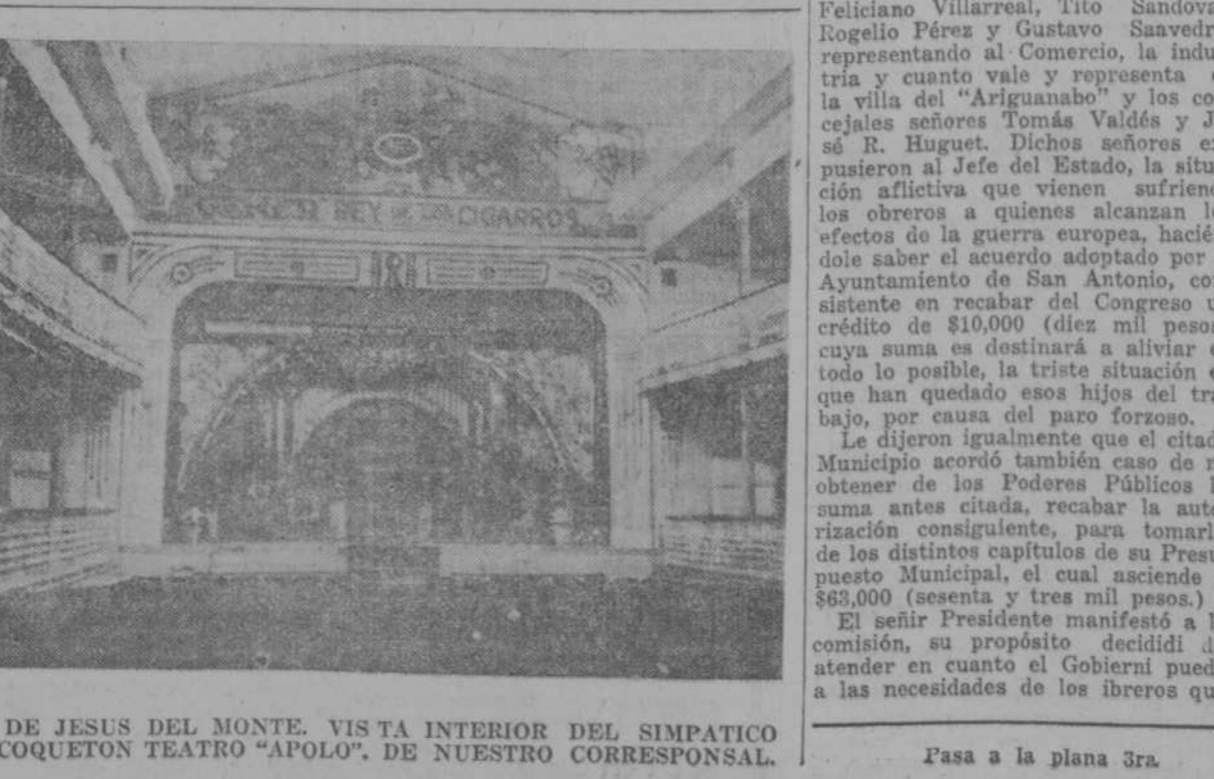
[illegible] REY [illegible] CIGARROS

DE JESUS DEL MONTE. VIS TA INTERIOR DEL SIMPATICO COQUETON TEATRO "APOLO". DE NUESTRO CORRESPONSAL.

Feliciano Villarreal, Tito Sandova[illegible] Rogelio Pérez y Gustavo Saavedr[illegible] representando al Comercio, la indu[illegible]tria y cuanto vale y representa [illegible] la villa del "Ariguanabo" y los co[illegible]cejales señores Tomás Valdés y J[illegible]sé R. Huguet. Dichos señores ex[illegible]pusieron al Jefe del Estado, la situ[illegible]ción aflictiva que vienen sufrien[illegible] los obreros a quienes alcanzan l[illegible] efectos de la guerra europea, hacié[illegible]dole saber el acuerdo adoptado por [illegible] Ayuntamiento de San Antonio, co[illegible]sistente en recabar del Congreso u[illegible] crédito de $10,000 (diez mil peso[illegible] cuya suma es destinará a aliviar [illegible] todo lo posible, la triste situación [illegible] que han quedado esos hijos del tra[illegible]bajo, por causa del paro forzoso.

Le dijeron igualmente que el citad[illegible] Municipio acordó también caso de n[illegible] obtener de los Poderes Públicos l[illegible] suma antes citada, recabar la auto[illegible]rización consiguiente, para tomarl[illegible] de los distintos capítulos de su Presu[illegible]puesto Municipal, el cual asciende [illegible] $63,000 (sesenta y tres mil pesos.)

El señir Presidente manifestó a l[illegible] comisión, su propósito decididi d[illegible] atender en cuanto el Gobierni pued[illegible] a las necesidades de los ibreros qu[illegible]

Pasa a la plana 3ra.